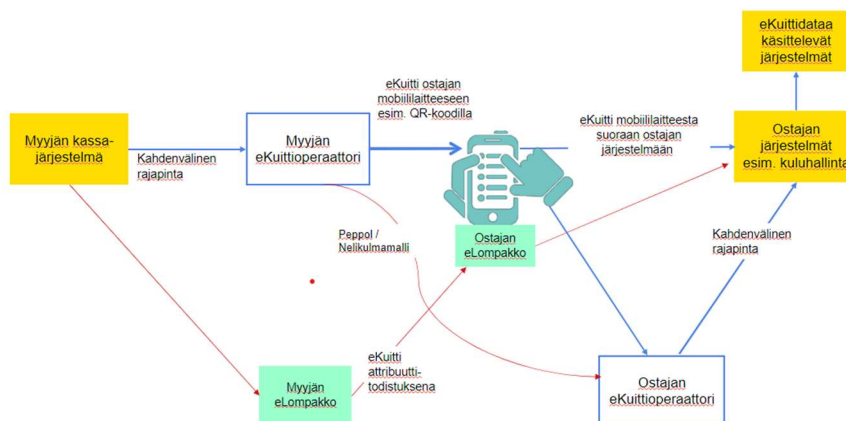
eKuittidataa käsittelevät järjestelmät

Myyjän kassajärjestelmä

Kahdenvälinen rajapinta

Myyjän eKuittioperaattori

eKuitti ostajan mobiililaitteeseen esim. QR-koodilla

eKuitti mobiililaitteesta suoraan ostajan järjestelmään

Ostajan järjestelmät esim. kuluhallinta

Peppol / Nelikulmamalli

Ostajan eLompakko

Kahdenvälinen rajapinta

eKuitti attribuuttitodistuksena

Myyjän eLompakko

Ostajan eKuittioperaattori